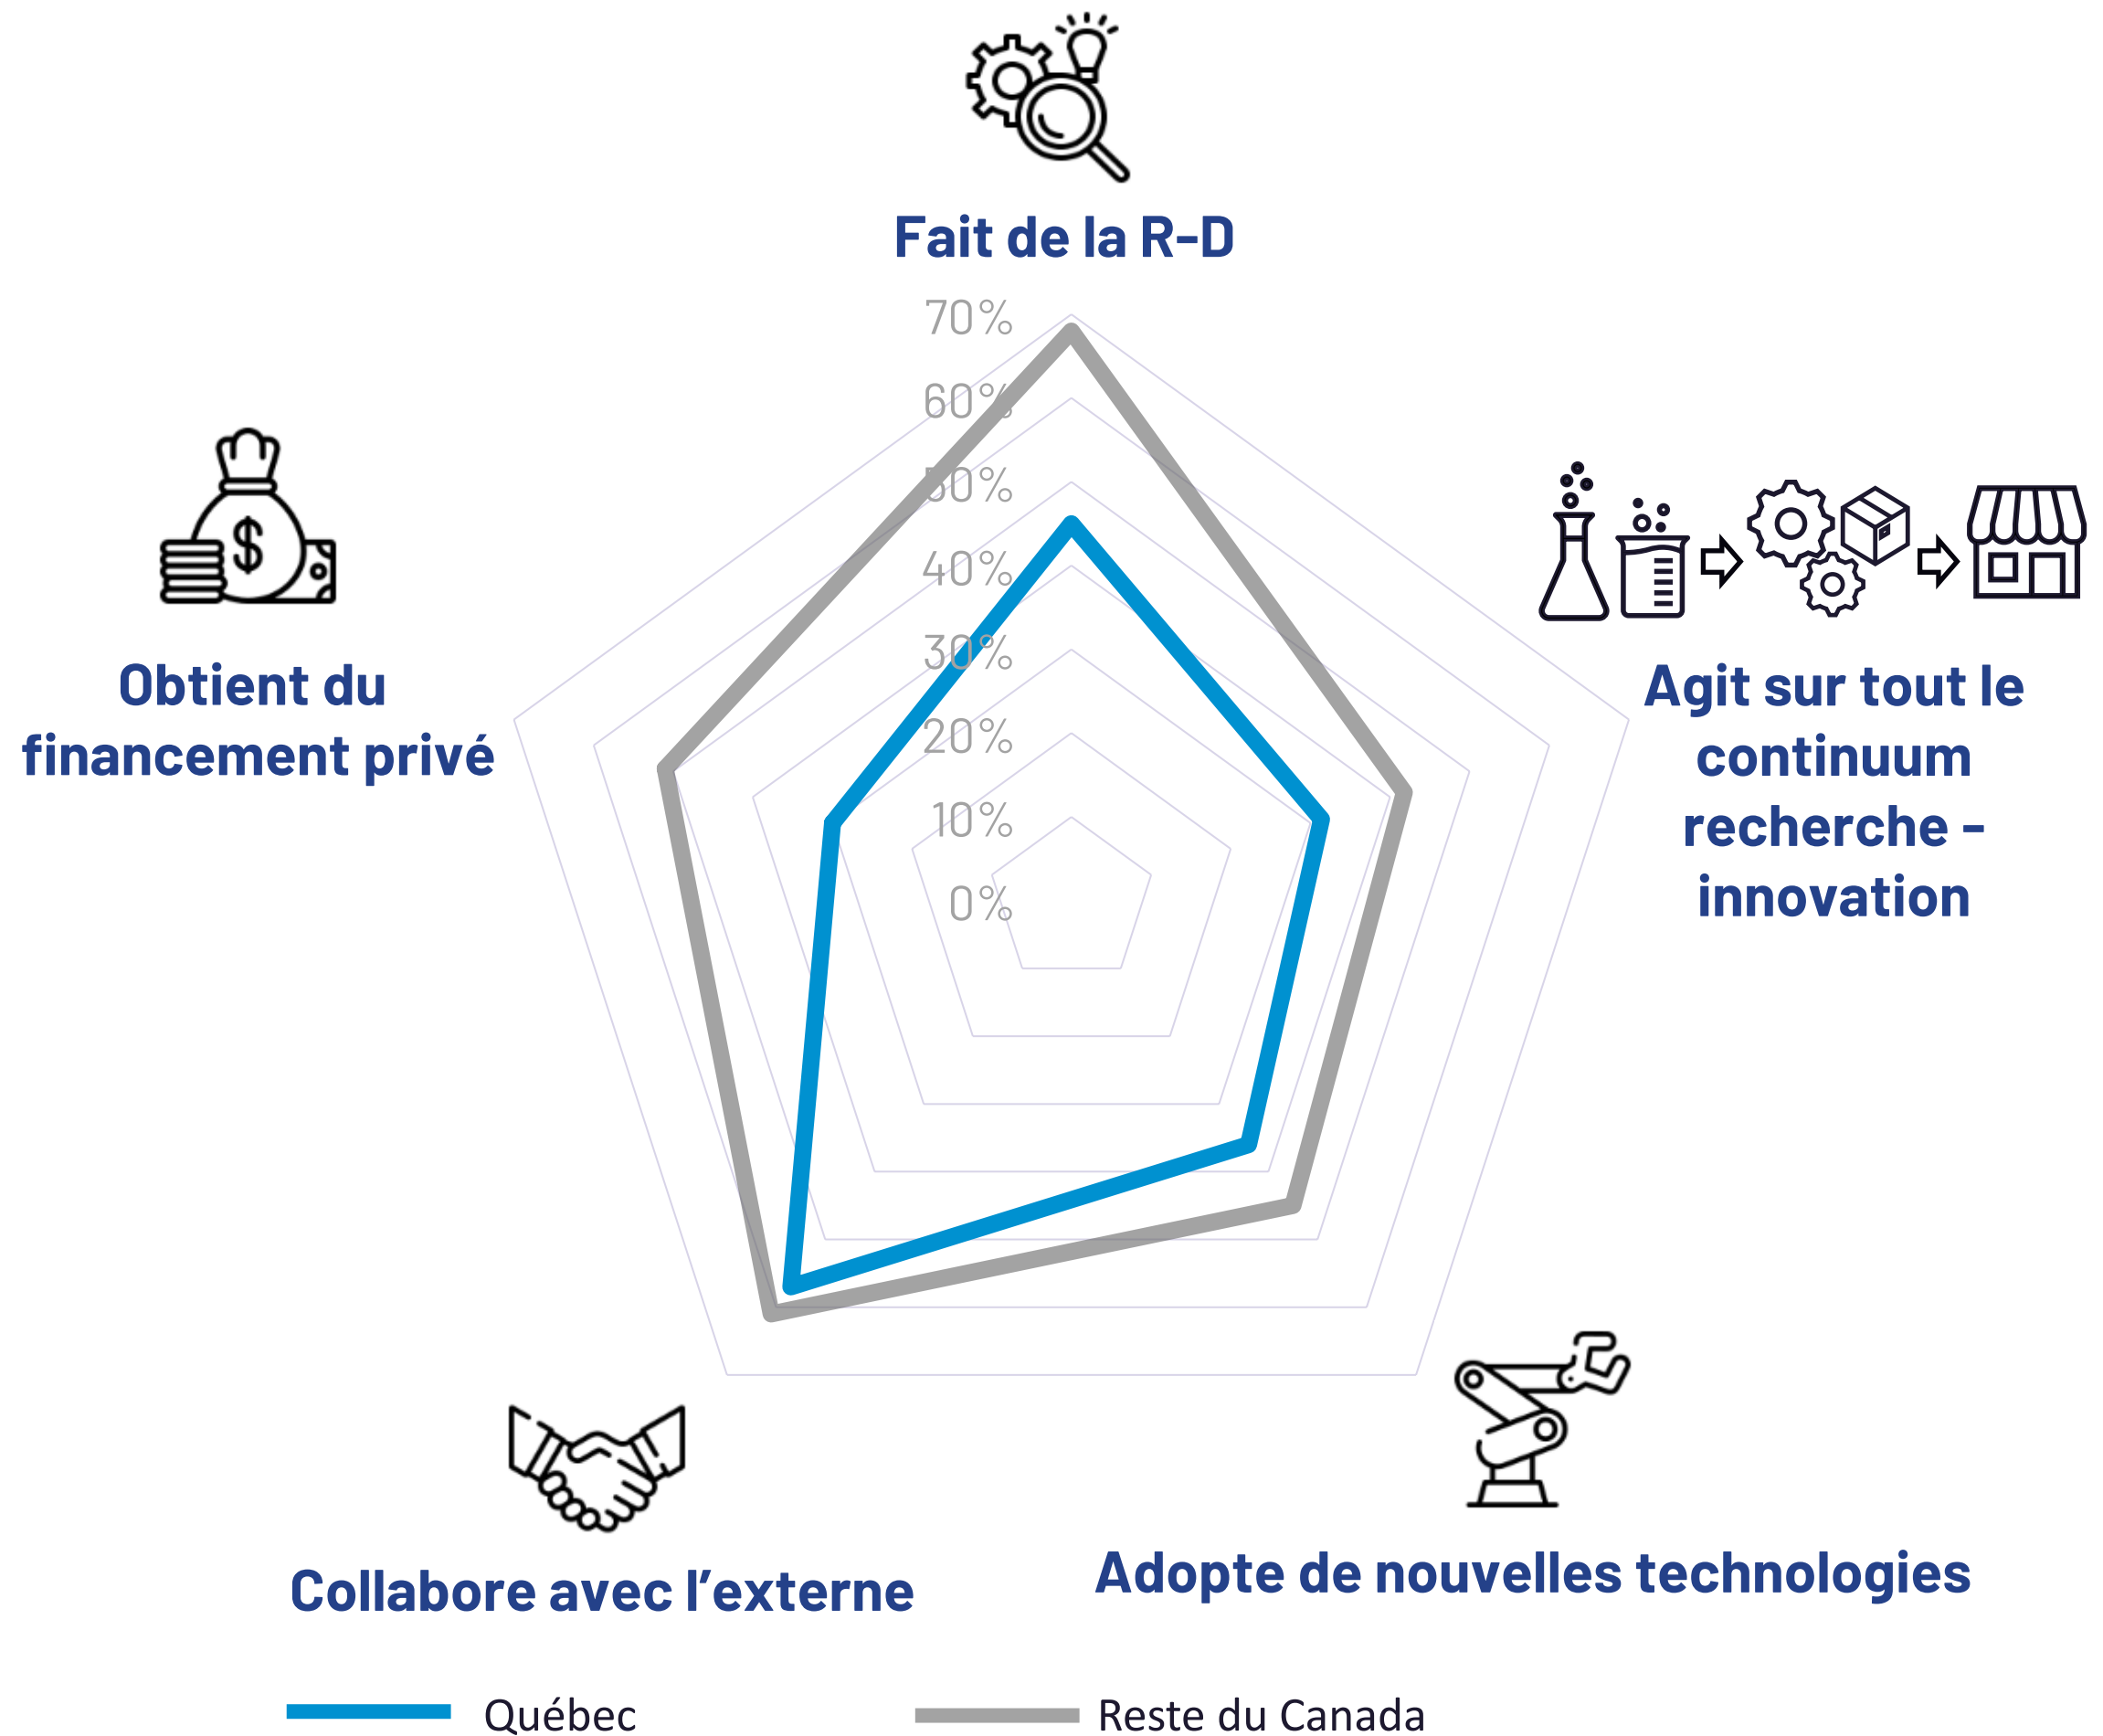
Fait de la R-D

70%
60%
50%
40%
30%
20%
10%
0%

Agit sur tout le continuum recherche - innovation

Adopte de nouvelles technologies

Collabore avec l'externe

Obtient du financement privé

Québec
Reste du Canada